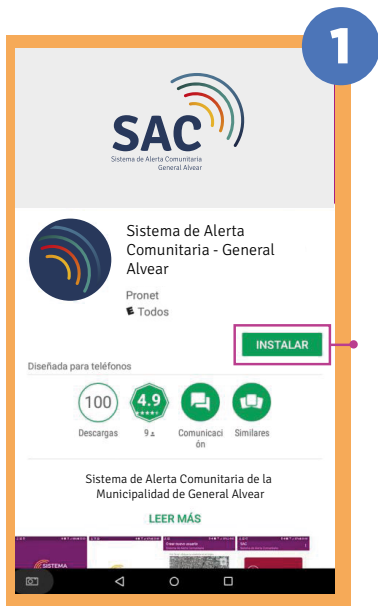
1

SAC
Sistema de Alerta Comunitaria
General Alvear

Sistema de Alerta Comunitaria - General Alvear

Pronet
E Todos

INSTALAR

Diseñada para teléfonos

100
Descargas

4.9
★★★★★
9 ±

Comunicación

Similares

Sistema de Alerta Comunitaria de la Municipalidad de General Alvear

LEER MÁS

SISTEMA

SAC